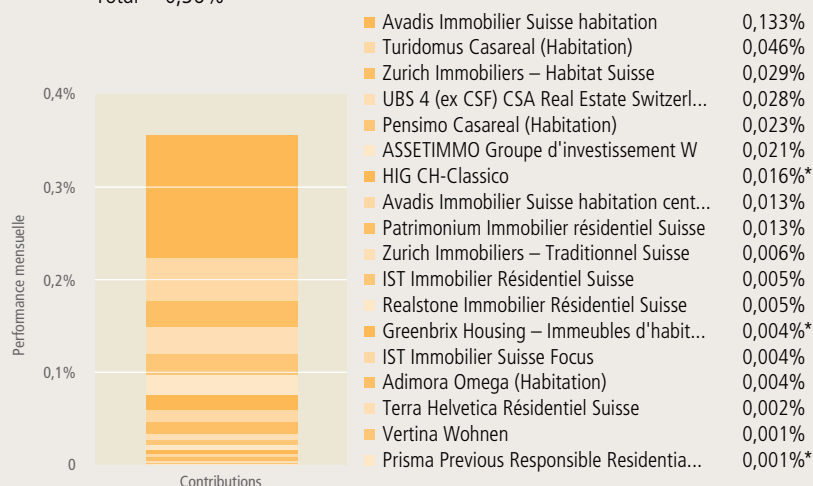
Total = 0,36%

0,4%
0,3%
0,2%
0,1%
0

Performance mensuelle

Contributions

| | |
|---|---|
| Avadis Immobilier Suisse habitation | 0,133% |
| Turidomus Casareal (Habitation) | 0,046% |
| Zurich Immobiliers – Habitat Suisse | 0,029% |
| UBS 4 (ex CSF) CSA Real Estate Switzerl... | 0,028% |
| Pensimo Casareal (Habitation) | 0,023% |
| ASSETIMMO Groupe d'investissement W | 0,021% |
| HIG CH-Classico | 0,016%* |
| Avadis Immobilier Suisse habitation cent... | 0,013% |
| Patrimonium Immobilier résidentiel Suisse | 0,013% |
| Zurich Immobiliers – Traditionnel Suisse | 0,006% |
| IST Immobilier Résidentiel Suisse | 0,005% |
| Realstone Immobilier Résidentiel Suisse | 0,005% |
| Greenbrix Housing – Immeubles d'habit... | 0,004%* |
| IST Immobilier Suisse Focus | 0,004% |
| Adimora Omega (Habitation) | 0,004% |
| Terra Helvetica Résidentiel Suisse | 0,002% |
| Vertina Wohnen | 0,001% |
| Prisma Previous Responsible Residentia... | 0,001%* |